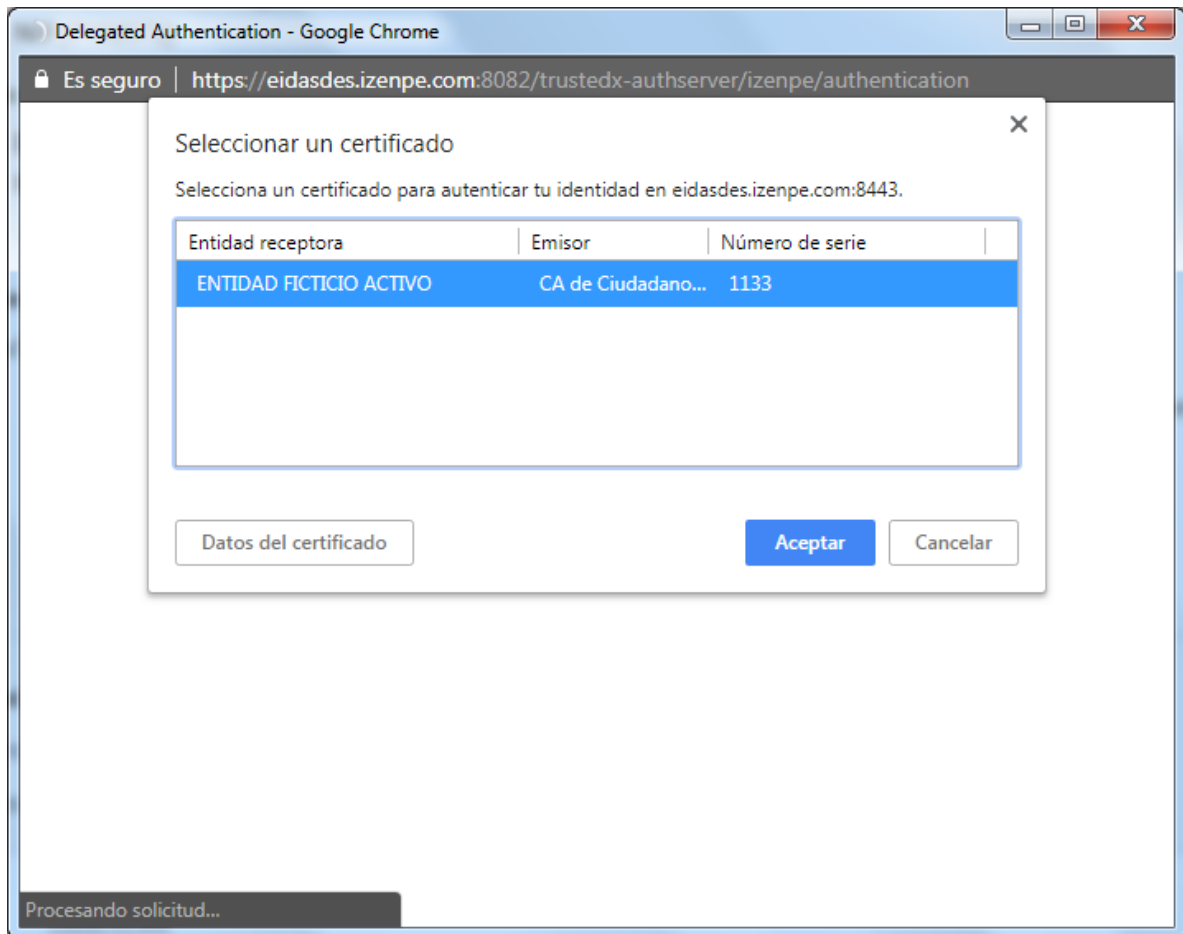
Delegated Authentication - Google Chrome

Es seguro | https://eidasdes.izenpe.com:8082/trustedx-authserver/izenpe/authentication

Seleccionar un certificado

×

Selecciona un certificado para autenticar tu identidad en eidasdes.izenpe.com:8443.

| Entidad receptora | Emisor | Número de serie |
|---|---|---|
| ENTIDAD FICTICIO ACTIVO | CA de Ciudadano... | 1133 |

Datos del certificado

Aceptar

Cancelar

Procesando solicitud...